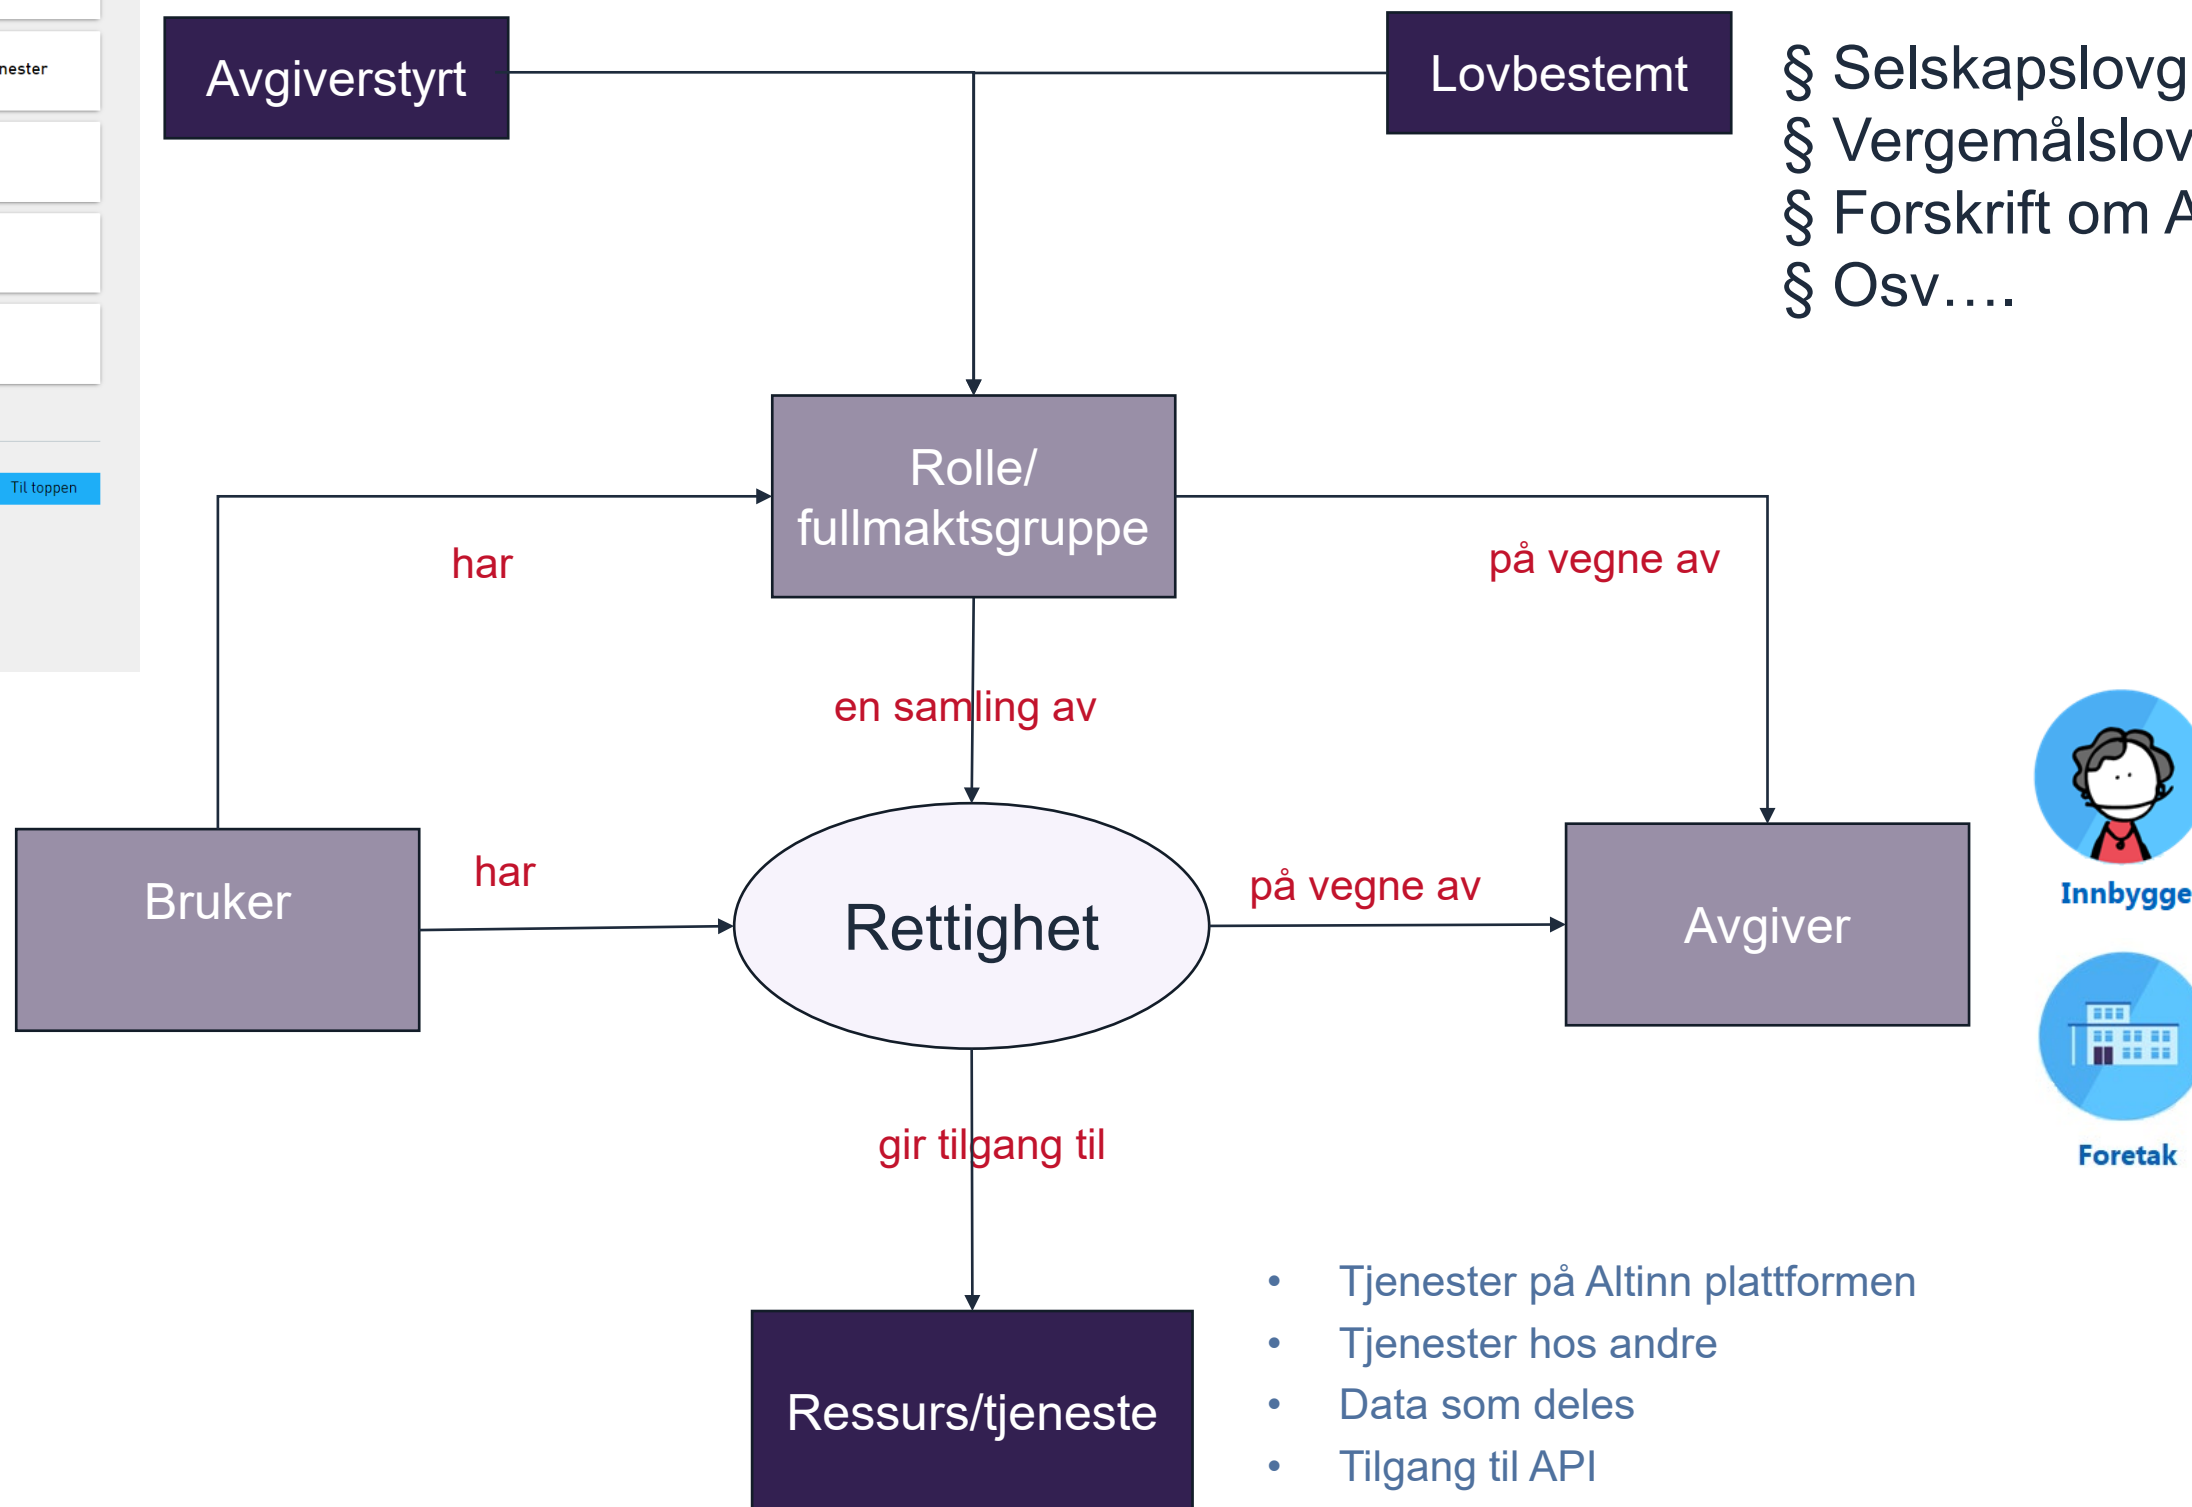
nester

Til toppen

Avgiverstyrt

Lovbestemt

§ Selskapslovg
§ Vergemålslov
§ Forskrift om A
§ Osv….

Rolle/ fullmaktsgruppe

har

på vegne av

en samling av

Bruker

har

Rettighet

på vegne av

Avgiver

Innbygge

Foretak

gir tilgang til

Ressurs/tjeneste

- Tjenester på Altinn plattformen
- Tjenester hos andre
- Data som deles
- Tilgang til API